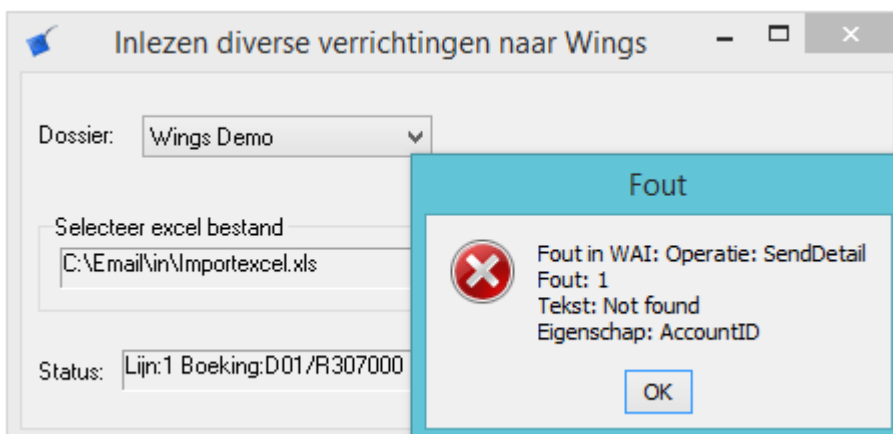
Inlezen diverse verrichtingen naar Wings

Dossier: Wings Demo

Selecteer excel bestand
C:\Email\in\Importexcel.xls

Status: Lijn:1 Boeking:D01/R307000

Fout

Fout in WAI: Operatie: SendDetail
Fout: 1
Tekst: Not found
Eigenschap: AccountID

OK